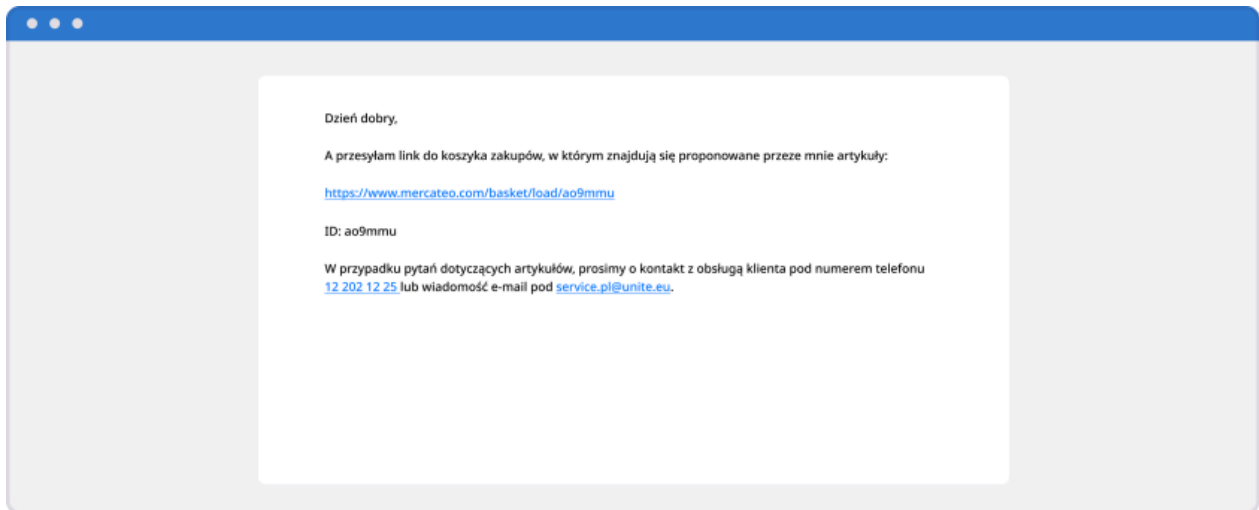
Dzień dobry,

A przesyłam link do koszyka zakupów, w którym znajdują się proponowane przeze mnie artykuły:

https://www.mercateo.com/basket/load/ao9mmu

ID: ao9mmu

W przypadku pytań dotyczących artykułów, prosimy o kontakt z obsługą klienta pod numerem telefonu 12 202 12 25 lub wiadomość e-mail pod service.pl@unite.eu.